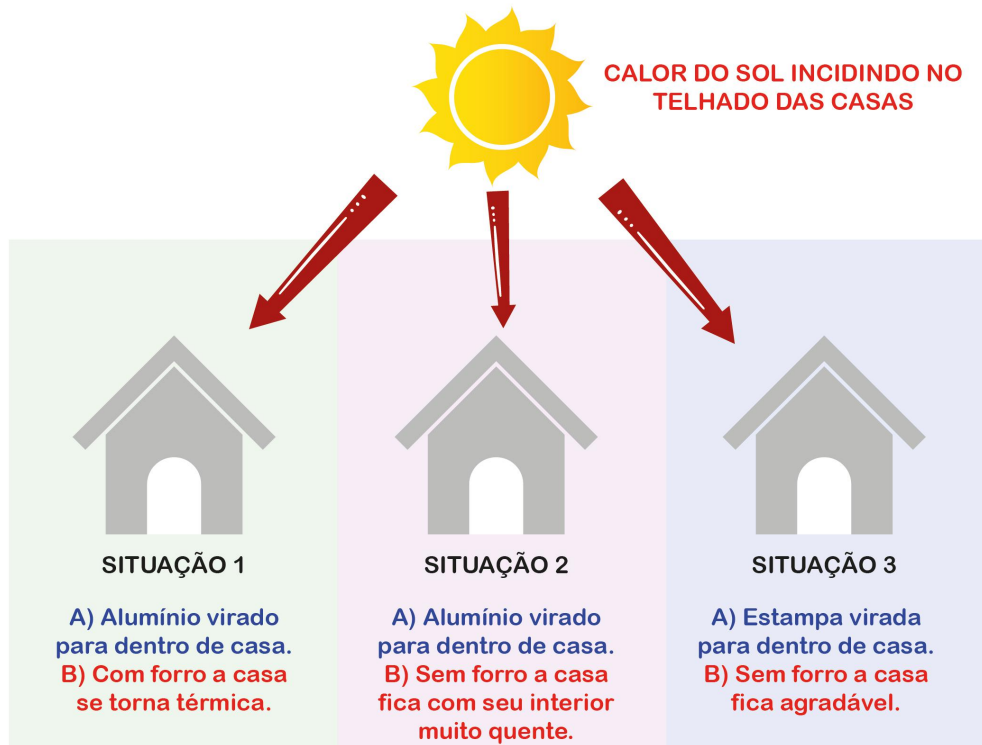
CALOR DO SOL INCIDINDO NO TELHADO DAS CASAS

SITUAÇÃO 1

A) Alumínio virado para dentro de casa.
B) Com forro a casa se torna térmica.

SITUAÇÃO 2

A) Alumínio virado para dentro de casa.
B) Sem forro a casa fica com seu interior muito quente.

SITUAÇÃO 3

A) Estampa virada para dentro de casa.
B) Sem forro a casa fica agradável.